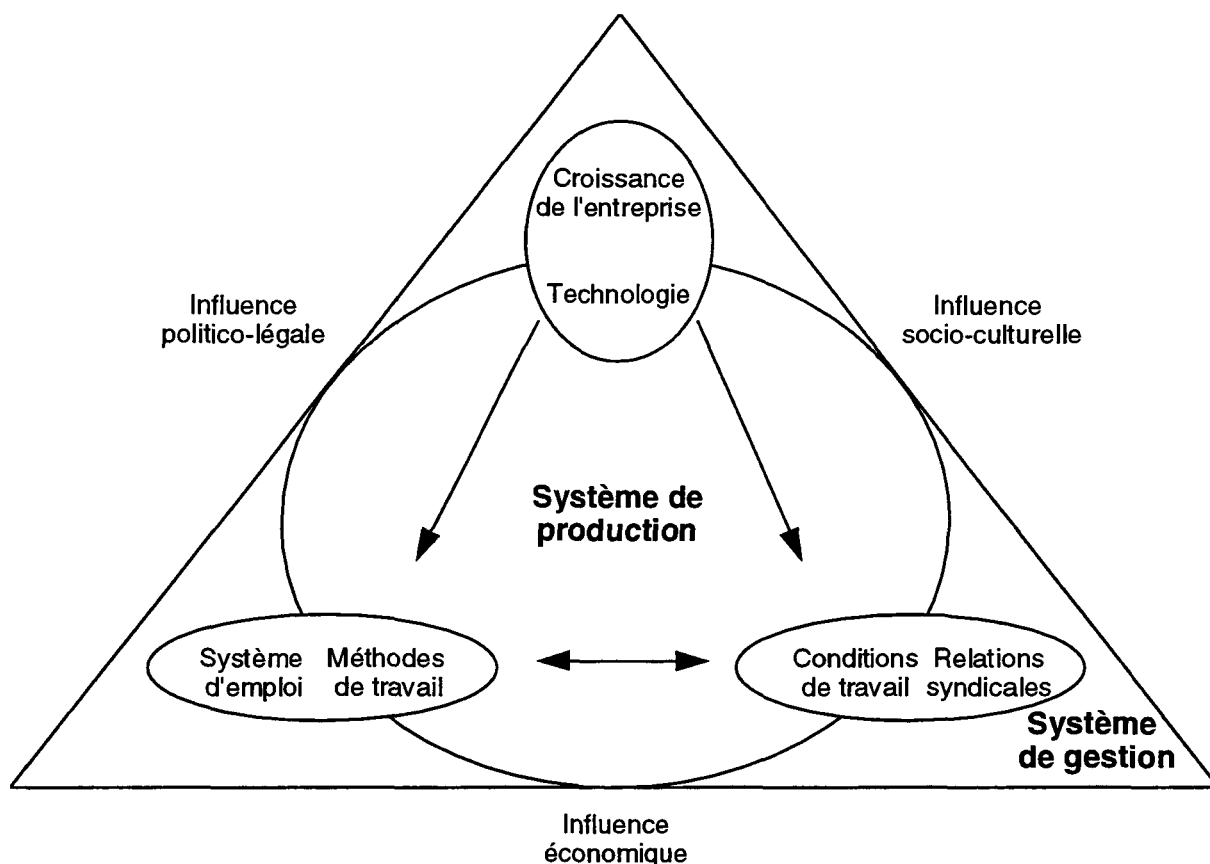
Croissance de l'entreprise

Technologie

Influence politico-légale

Influence socio-culturelle

Système de production

Système d'emploi

Méthodes de travail

Conditions de travail

Relations syndicales

Système de gestion

Influence économique